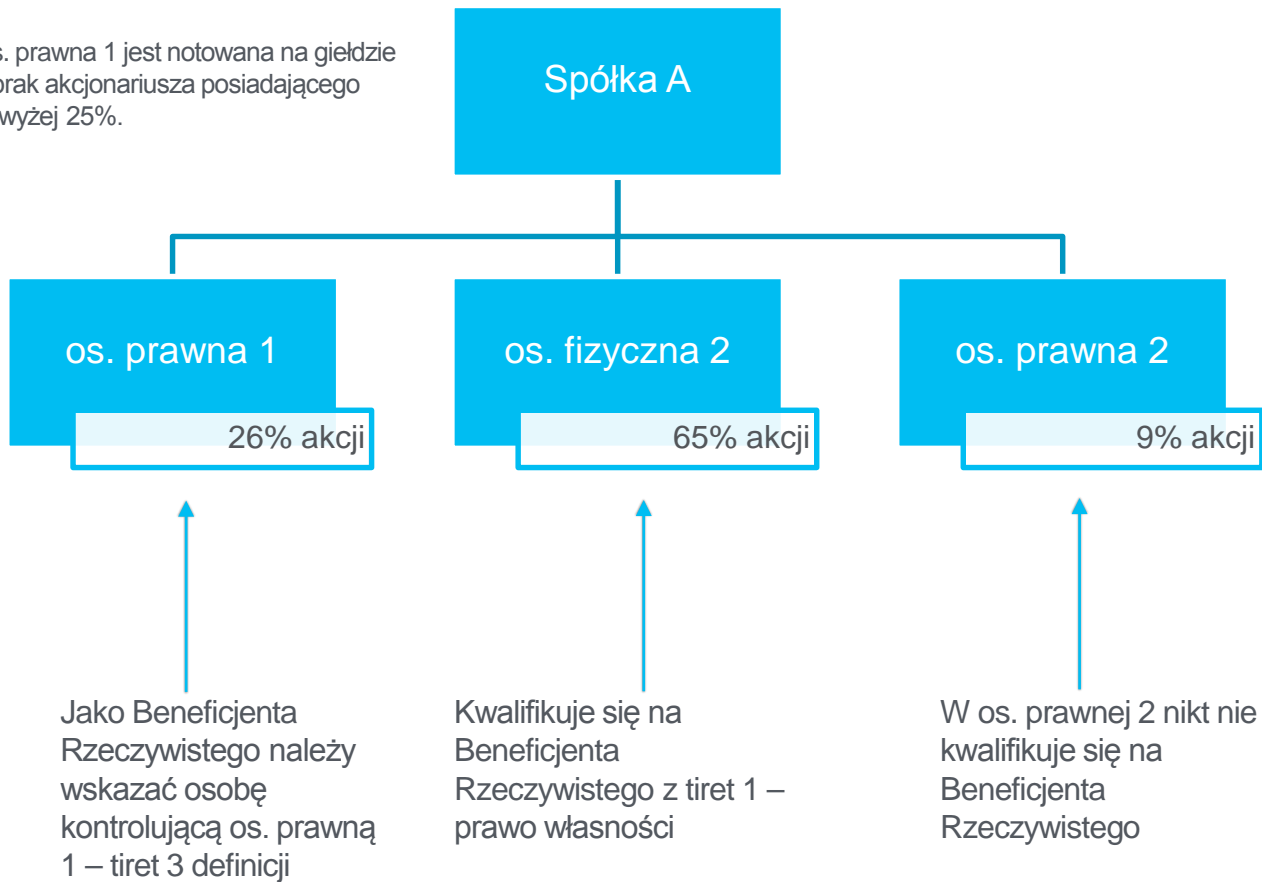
s. prawna 1 jest notowana na giełdzie
brak akcjonariusza posiadającego
wyżej 25%.

Spółka A

os. prawna 1

26% akcji

os. fizyczna 2

65% akcji

os. prawna 2

9% akcji

Jako Beneficjenta Rzeczywistego należy wskazać osobę kontrolującą os. prawną 1 – tiret 3 definicji

Kwalifikuje się na Beneficjenta Rzeczywistego z tiret 1 – prawo własności

W os. prawnej 2 nikt nie kwalifikuje się na Beneficjenta Rzeczywistego